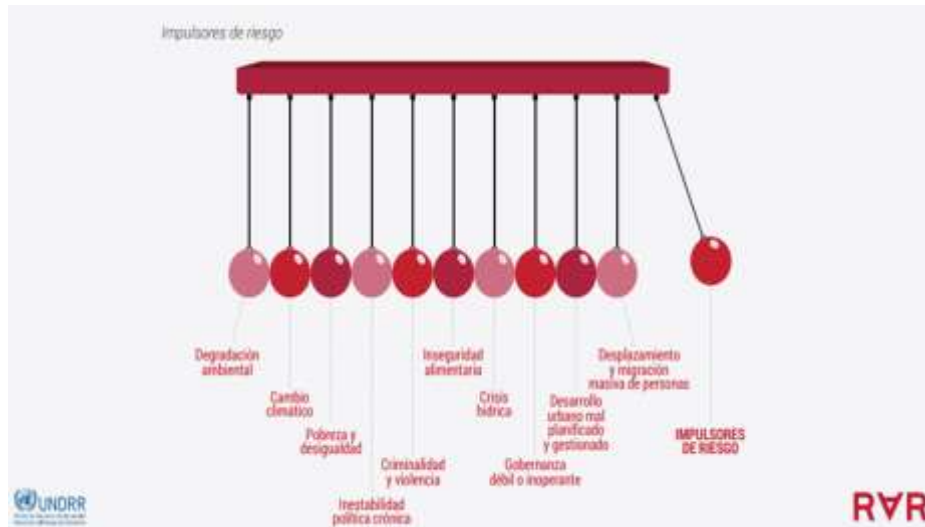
Impulsores de riesgo

Degradación ambiental

Cambio climático

Pobreza y desigualdad

Inestabilidad política crónica

Criminalidad y violencia

Inseguridad alimentaria

Crisis hídrica

Gobernanza débil o inoperante

Desarrollo urbano mal planificado y gestionado

Desplazamiento y migración masiva de personas

IMPULSORES DE RIESGO

UNDRR

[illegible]

RVR